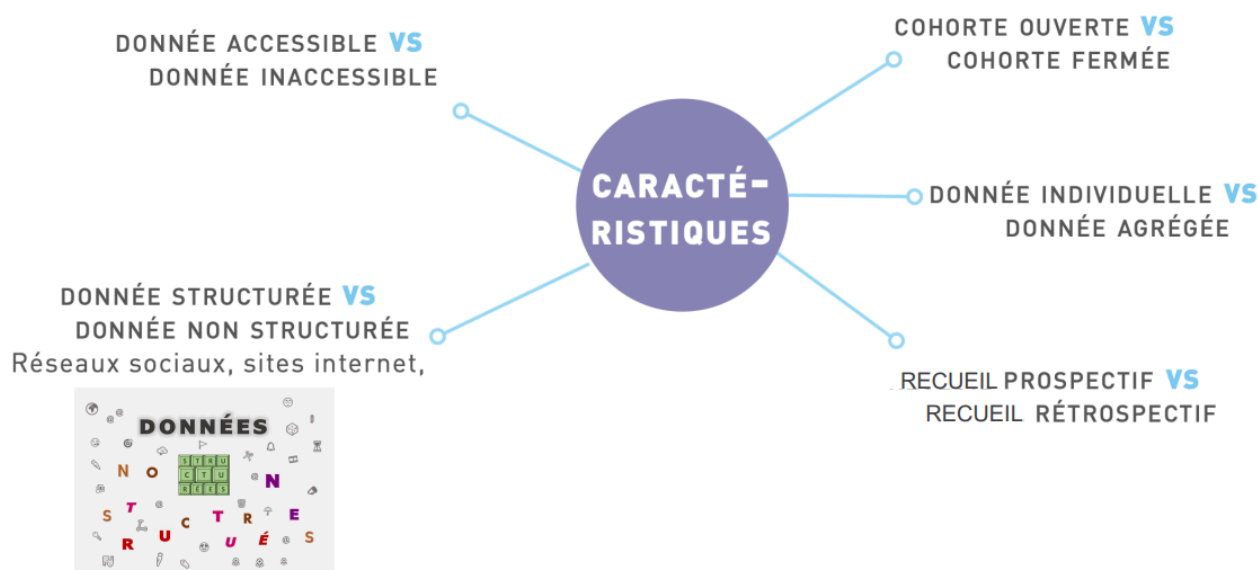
CARACTÉ-RISTIQUES

DONNÉE ACCESSIBLE VS DONNÉE INACCESSIBLE

COHORTE OUVERTE VS COHORTE FERMÉE

DONNÉE INDIVIDUELLE VS DONNÉE AGRÉGÉE

RECUEIL PROSPECTIF VS RECUEIL RÉTROSPECTIF

DONNÉE STRUCTURÉE VS DONNÉE NON STRUCTURÉE
Réseaux sociaux, sites internet,

DONNÉES
STRU
CTU
RÉES
N O N
S T R U C T U R É E S